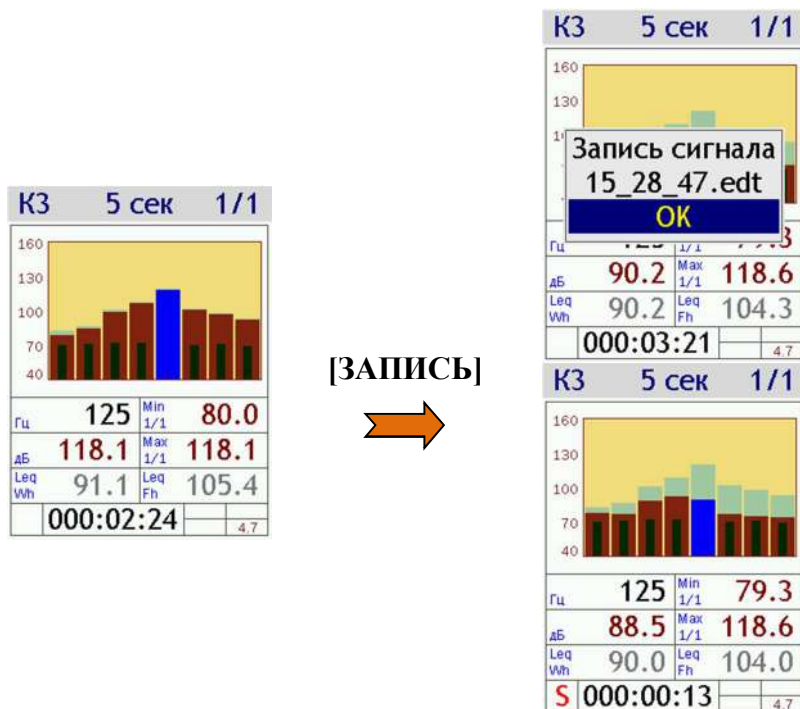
К3 5 сек 1/1
160
130
100
70
40
Гц 125 Min 1/1 80.0
дБ 118.1 Max 1/1 118.1
Leq Wh 91.1 Leq Fh 105.4
000:02:24 4.7

[ЗАПИСЬ]

К3 5 сек 1/1
160
130
1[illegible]
Запись сигнала
15_28_47.edt
OK
Гц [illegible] 1/1 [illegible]3
дБ 90.2 Max 1/1 118.6
Leq Wh 90.2 Leq Fh 104.3
000:03:21 4.7

К3 5 сек 1/1
160
130
100
70
40
Гц 125 Min 1/1 79.3
дБ 88.5 Max 1/1 118.6
Leq Wh 90.0 Leq Fh 104.0
S 000:00:13 4.7